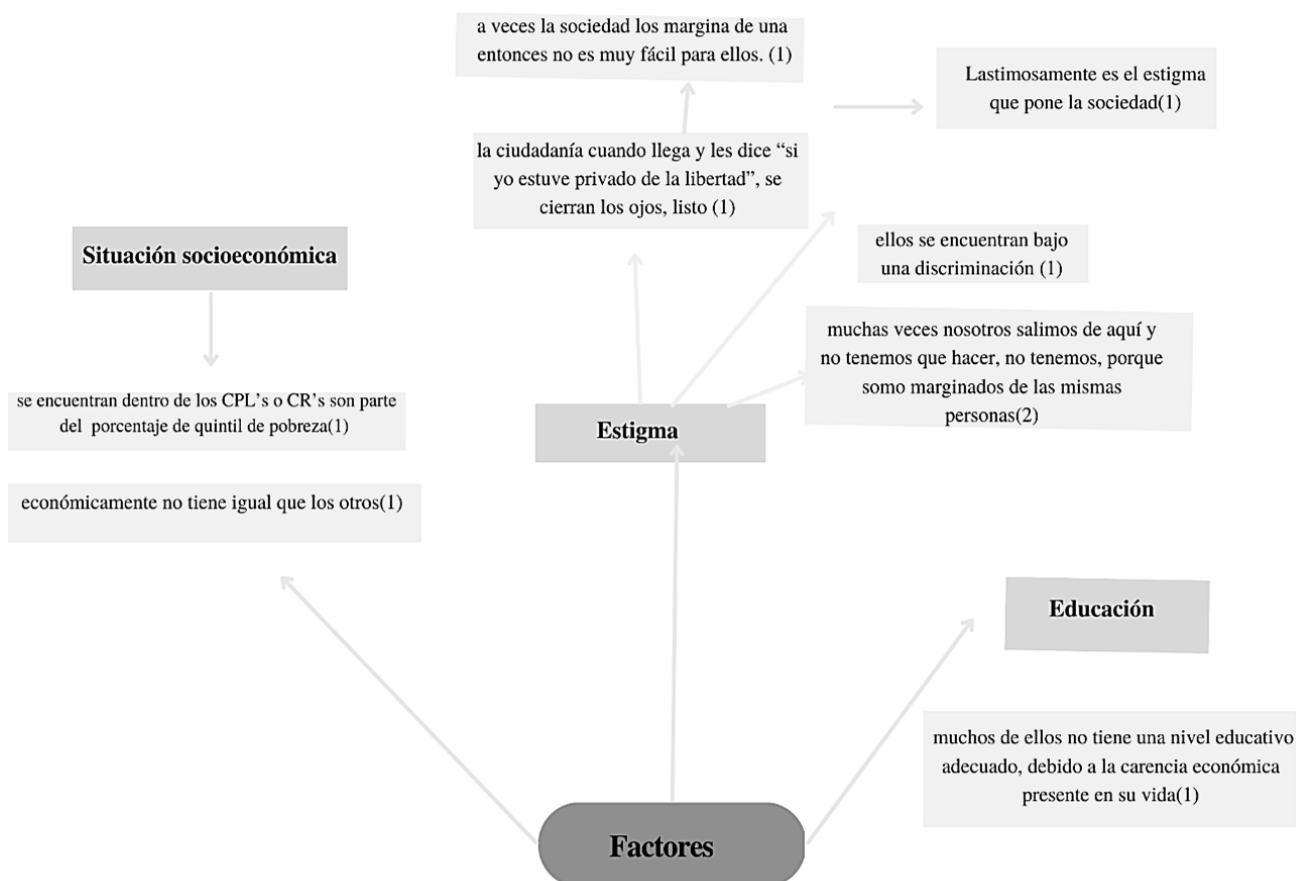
a veces la sociedad los margina de una entonces no es muy fácil para ellos. (1)

Lastimosamente es el estigma que pone la sociedad(1)

la ciudadanía cuando llega y les dice "si yo estuve privado de la libertad", se cierran los ojos, listo (1)

Situación socioeconómica

ellos se encuentran bajo una discriminación (1)

muchas veces nosotros salimos de aquí y no tenemos que hacer, no tenemos, porque somo marginados de las mismas personas(2)

se encuentran dentro de los CPL's o CR's son parte del porcentaje de quintil de pobreza(1)

Estigma

económicamente no tiene igual que los otros(1)

Educación

muchos de ellos no tiene una nivel educativo adecuado, debido a la carencia económica presente en su vida(1)

Factores